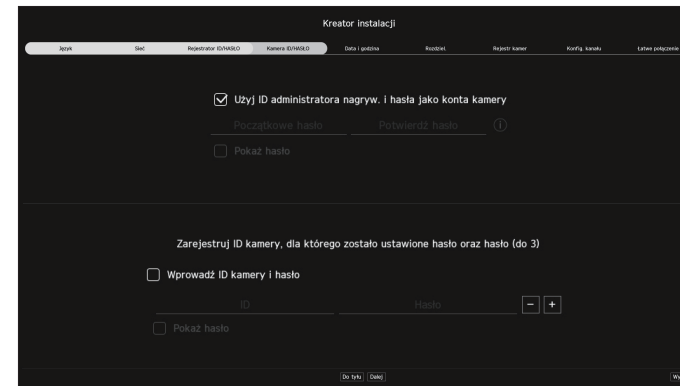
Kreator instalacji

Język | Sieć | Rejestrator ID/HASŁO | Kamera ID/HASŁO | Data i godzina | Rozdziel. | Rejestr kamer | Konfig. kanału | Łatwe połączenie

Użyj ID administratora nagryw. i hasła jako konta kamery

Początkowe hasło | Potwierdź hasło

Pokaż hasło

Zarejestruj ID kamery, dla którego zostało ustawione hasło oraz hasło (do 3)

Wprowadź ID kamery i hasło

ID | Hasło

Pokaż hasło

Do tyłu | Dalej | Wy